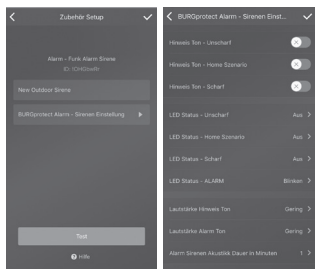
Zubehör Setup

Alarm - Funk Alarm Sirene
ID: ICH02wRI

New Outdoor Sirene

BURGprotect Alarm - Sirenen Einstellung

Test

Hilfe

BURGprotect Alarm - Sirenen Einst...

Hinweis Ton - Unscharf

Hinweis Ton - Home Szenario

Hinweis Ton - Scharf

LED Status - Unscharf Aus

LED Status - Home Szenario Aus

LED Status - Scharf Aus

LED Status - ALARM Blinken

Lautstärke Hinweis Ton Gering

Lautstärke Alarm Ton Gering

Alarm Sirenen Akustik Dauer in Minuten 1